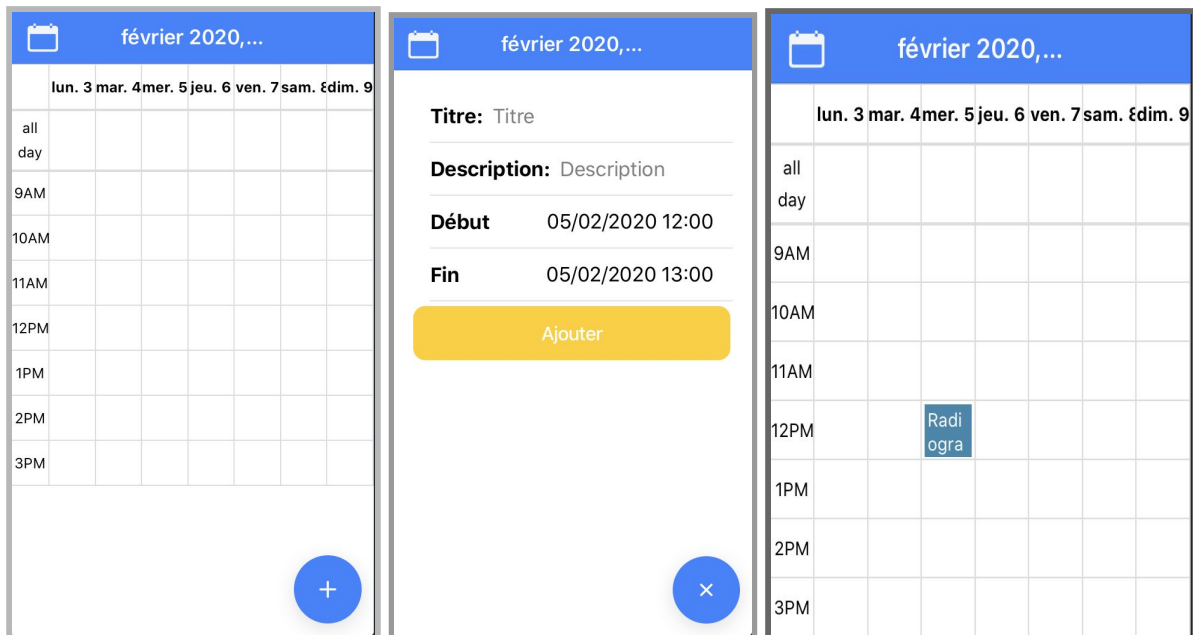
février 2020,...

| | lun. 3 | mar. 4 | mer. 5 | jeu. 6 | ven. 7 | sam. 8 | dim. 9 |
|---|---|---|---|---|---|---|---|
| all day | | | | | | | |
| 9AM | | | | | | | |
| 10AM | | | | | | | |
| 11AM | | | | | | | |
| 12PM | | | | | | | |
| 1PM | | | | | | | |
| 2PM | | | | | | | |
| 3PM | | | | | | | |

+

février 2020,...

Titre: Titre

Description: Description

Début 05/02/2020 12:00

Fin 05/02/2020 13:00

Ajouter

×

février 2020,...

| | lun. 3 | mar. 4 | mer. 5 | jeu. 6 | ven. 7 | sam. 8 | dim. 9 |
|---|---|---|---|---|---|---|---|
| all day | | | | | | | |
| 9AM | | | | | | | |
| 10AM | | | | | | | |
| 11AM | | | | | | | |
| 12PM | | | Radi ogra | | | | |
| 1PM | | | | | | | |
| 2PM | | | | | | | |
| 3PM | | | | | | | |